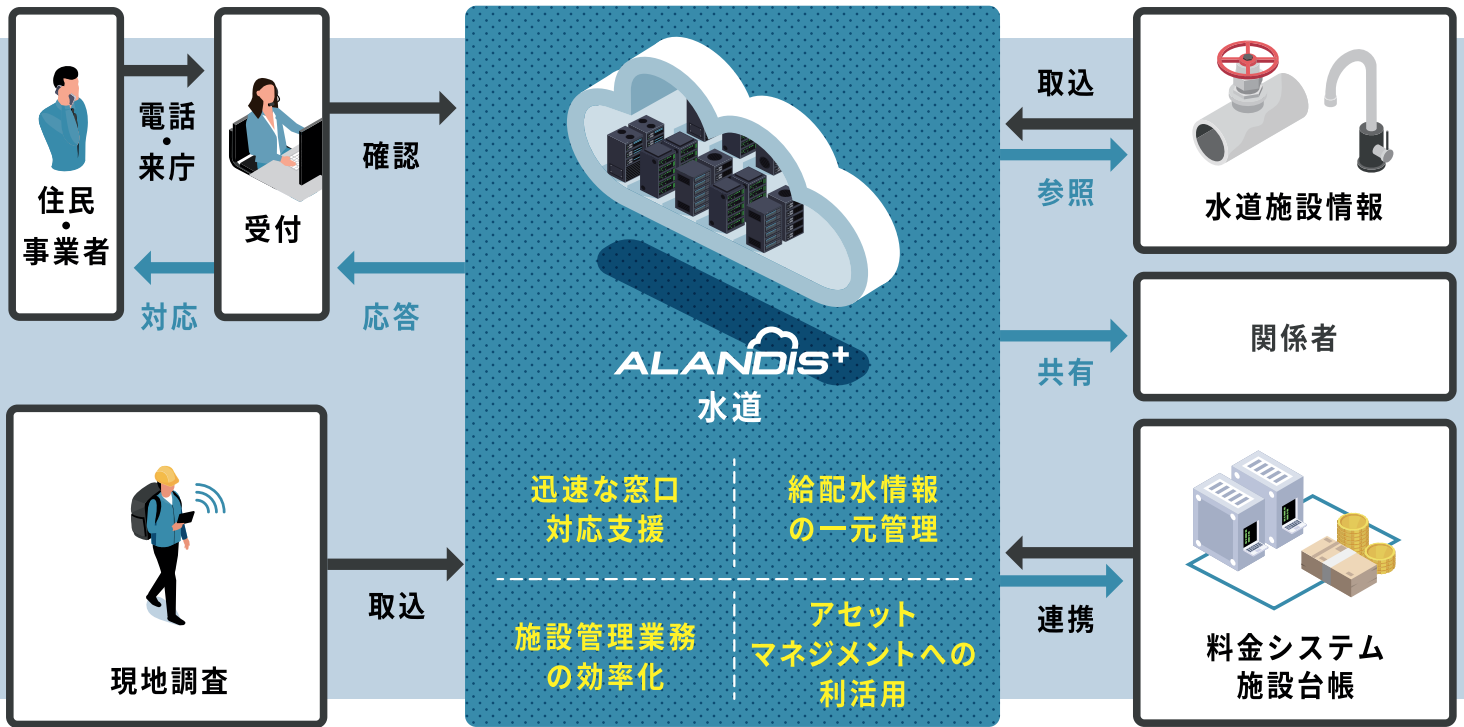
住民・事業者

電話・来庁

受付

確認

対応

応答

現地調査

取込

ALANDIS+
水道

迅速な窓口対応支援

給配水情報の一元管理

施設管理業務の効率化

アセットマネジメントへの利活用

取込

参照

水道施設情報

共有

関係者

連携

料金システム施設台帳